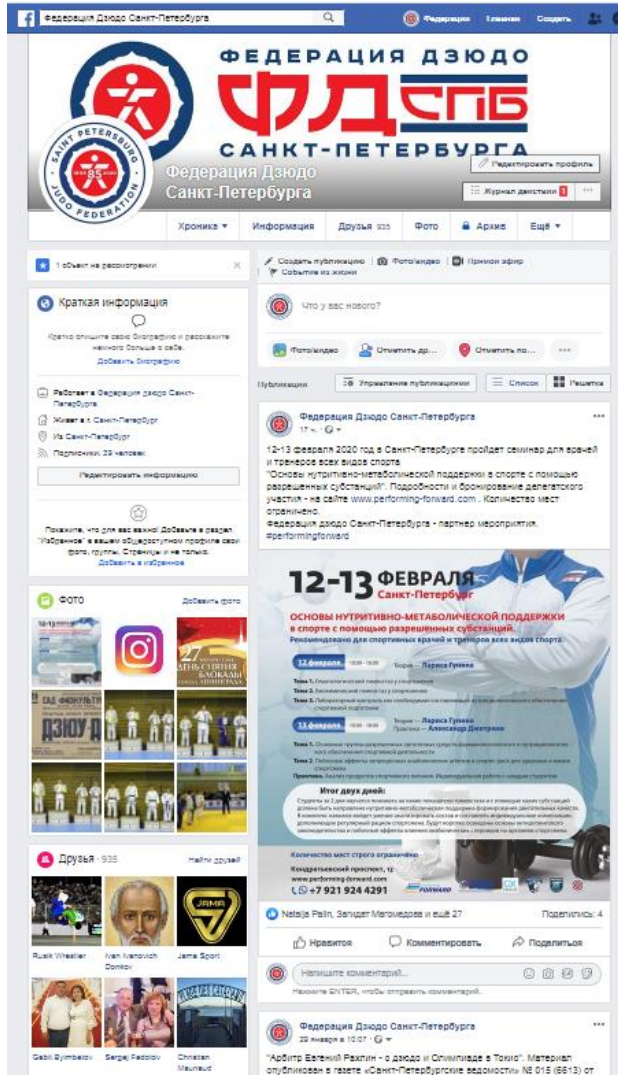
Федерация Дзюдо Санкт-Петербурга

Федерация Главная Создать

ФЕДЕРАЦИЯ ДЗЮДО
ФД СПБ
САНКТ-ПЕТЕРБУРГА

SAINT PETERSBURG JUDO FEDERATION

Федерация Дзюдо Санкт-Петербурга

Редактировать профиль

Журнал действий

Хроника ▾ Информация Друзья 935 Фото Архив Ещё ▾

1 объект на рассмотрении

Краткая информация

Кратко опишите свою биографию и расскажите немного больше о себе.

Добавить биографию

Работает в Федерация дзюдо Санкт-Петербурга

Живет в г. Санкт-Петербург

Из Санкт-Петербург

Подписчики: 39 человек

Редактировать информацию

Покажите, что для вас важно! Добавьте в раздел "Избранное" в вашем общедоступном профиле свои фото, группы, Страницы и не только.

Добавить в избранное

Фото Добавить фото

Друзья · 935 Найти друзей

Rusik Wrestler Ivan Ivanovich Donkov Jama Sport

Gabil Eyimbetov Sergej Fedolov Christian Maurisud

Создать публикацию Фото/видео Прямой эфир

Событие из жизни

Что у вас нового?

Фото/видео Отметить др... Отметить по...

Публикации Управление публикациями Список Решетка

Федерация Дзюдо Санкт-Петербурга
17 ч. ·

12-13 февраля 2020 год в Санкт-Петербурге пройдет семинар для врачей и тренеров всех видов спорта
"Основы нутритивно-метаболической поддержки в спорте с помощью разрешенных субстанций". Подробности и бронирование делегатского участия - на сайте www.performing-forward.com . Количество мест ограничено.
Федерация дзюдо Санкт-Петербурга - партнер мероприятия.
#performingforward

12-13 ФЕВРАЛЯ Санкт-Петербург

ОСНОВЫ НУТРИТИВНО-МЕТАБОЛИЧЕСКОЙ ПОДДЕРЖКИ в спорте с помощью разрешенных субстанций.

Рекомендовано для спортивных врачей и тренеров всех видов спорта

12 февраля Теория — Лариса Гуніева

13 февраля Теория — Лариса Гуніева Практика — Александр Дмитриев

Итог двух дней:

Количество мест строго ограничено

Кондратьевский проспект,
www.performing-forward.com
+7 921 924 4291

Natalja Pailin, Занидат Магомедова и ещё 27 Поделились: 4

Нравится Комментировать Поделиться

Напишите комментарий...

Нажмите ENTER, чтобы отправить комментарий.

Федерация Дзюдо Санкт-Петербурга
29 января в 10:07 ·

"Арбитр Евгений Рахгин - о дзюдо и Олимпиаде в Токио". Материал опубликован в газете «Санкт-Петербургские ведомости» № 015 (6613) от